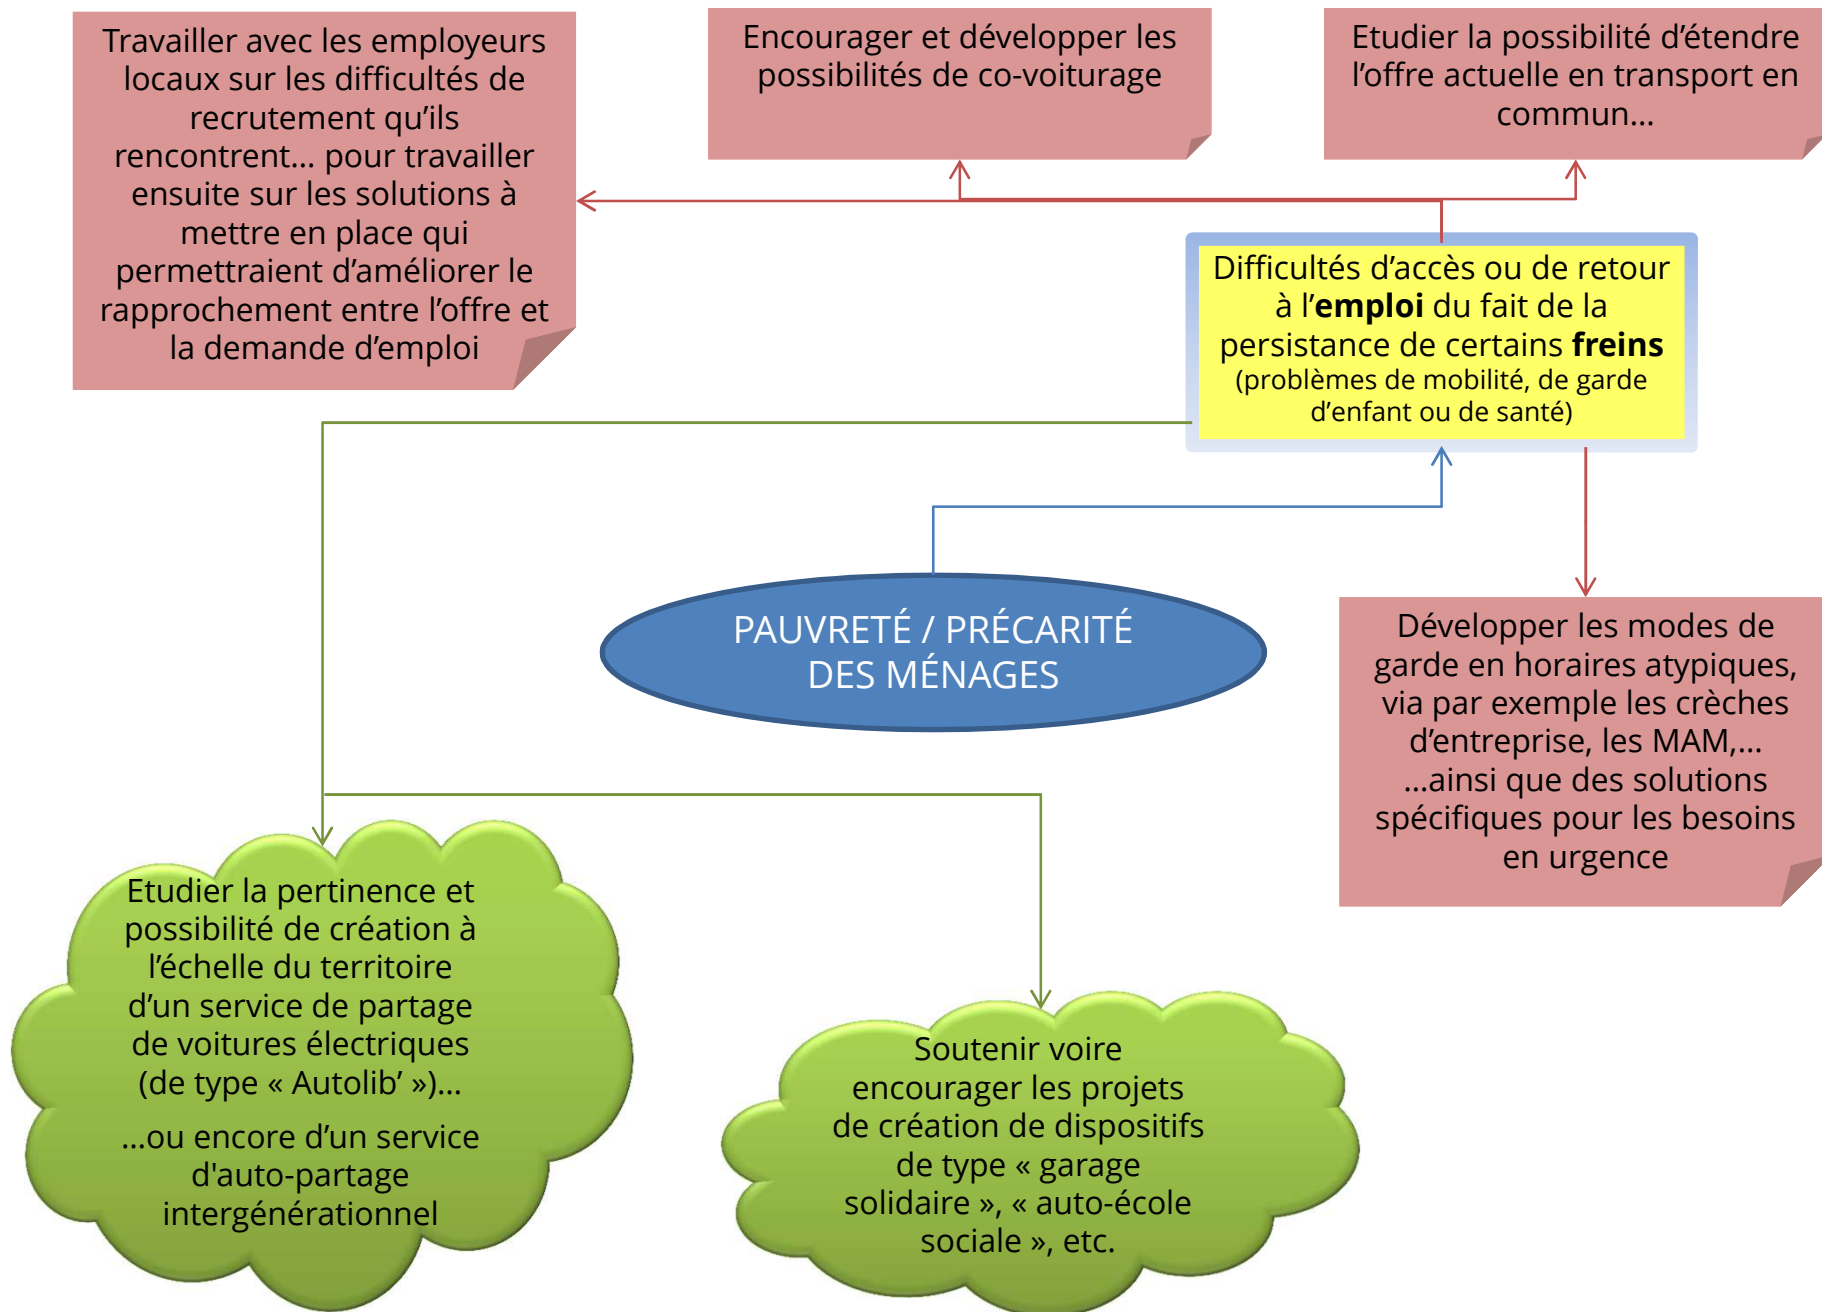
Travailler avec les employeurs locaux sur les difficultés de recrutement qu'ils rencontrent… pour travailler ensuite sur les solutions à mettre en place qui permettraient d'améliorer le rapprochement entre l'offre et la demande d'emploi

Encourager et développer les possibilités de co-voiturage

Etudier la possibilité d'étendre l'offre actuelle en transport en commun…

Difficultés d'accès ou de retour à l'**emploi** du fait de la persistance de certains **freins** (problèmes de mobilité, de garde d'enfant ou de santé)

PAUVRETÉ / PRÉCARITÉ DES MÉNAGES

Développer les modes de garde en horaires atypiques, via par exemple les crèches d'entreprise, les MAM,… …ainsi que des solutions spécifiques pour les besoins en urgence

Etudier la pertinence et possibilité de création à l'échelle du territoire d'un service de partage de voitures électriques (de type « Autolib' »)…

…ou encore d'un service d'auto-partage intergénérationnel

Soutenir voire encourager les projets de création de dispositifs de type « garage solidaire », « auto-école sociale », etc.